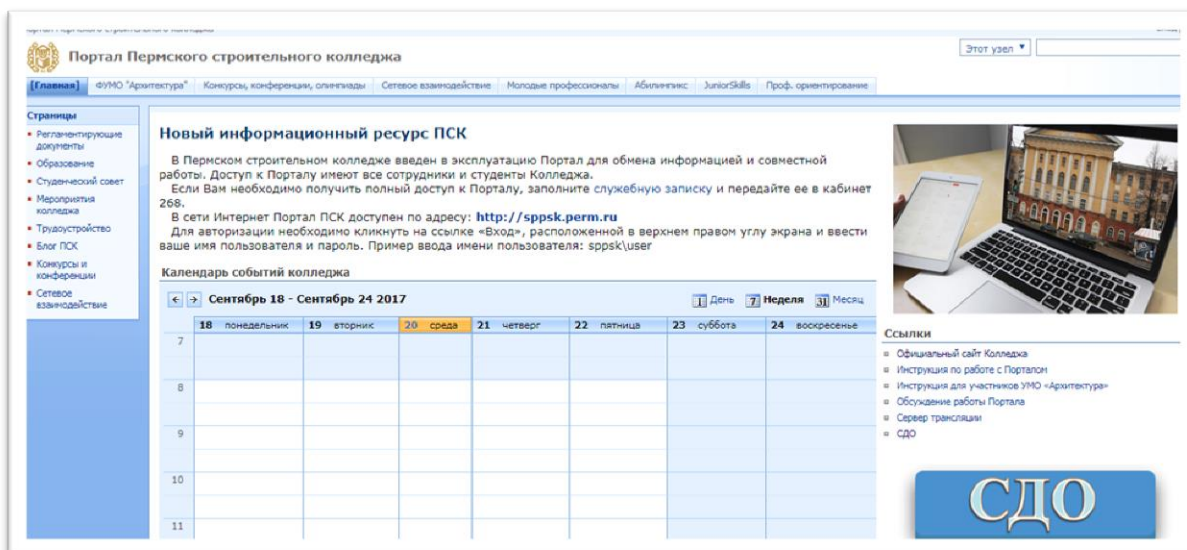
Портал Пермского строительного колледжа

Этот узел ▾

[Главная] ФУМО "Архитектура" Конкурсы, конференции, олимпиады Сетевое взаимодействие Молодые профессионалы Абилимпикс JuniorSkills Проф. ориентирование

Страницы
• Регламентирующие документы
• Образование
• Студенческий совет
• Мероприятия колледжа
• Трудоустройство
• Блог ПСК
• Конкурсы и конференции
• Сетевое взаимодействие

Новый информационный ресурс ПСК

В Пермском строительном колледже введен в эксплуатацию Портал для обмена информацией и совместной работы. Доступ к Порталу имеют все сотрудники и студенты Колледжа.
Если Вам необходимо получить полный доступ к Порталу, заполните служебную записку и передайте ее в кабинет 268.
В сети Интернет Портал ПСК доступен по адресу: http://sppsk.perm.ru
Для авторизации необходимо кликнуть на ссылке «Вход», расположенной в верхнем правом углу экрана и ввести ваше имя пользователя и пароль. Пример ввода имени пользователя: sppsk\user

Календарь событий колледжа

← → Сентябрь 18 - Сентябрь 24 2017

1 День 7 Неделя 31 Месяц

| | 18 понедельник | 19 вторник | 20 среда | 21 четверг | 22 пятница | 23 суббота | 24 воскресенье |
|---|---|---|---|---|---|---|---|
| 7 | | | | | | | |
| 8 | | | | | | | |
| 9 | | | | | | | |
| 10 | | | | | | | |
| 11 | | | | | | | |

Ссылки
▫ Официальный сайт Колледжа
▫ Инструкция по работе с Порталом
▫ Инструкция для участников УМО «Архитектура»
▫ Обсуждение работы Портала
▫ Сервер трансляции
▫ СДО

СДО